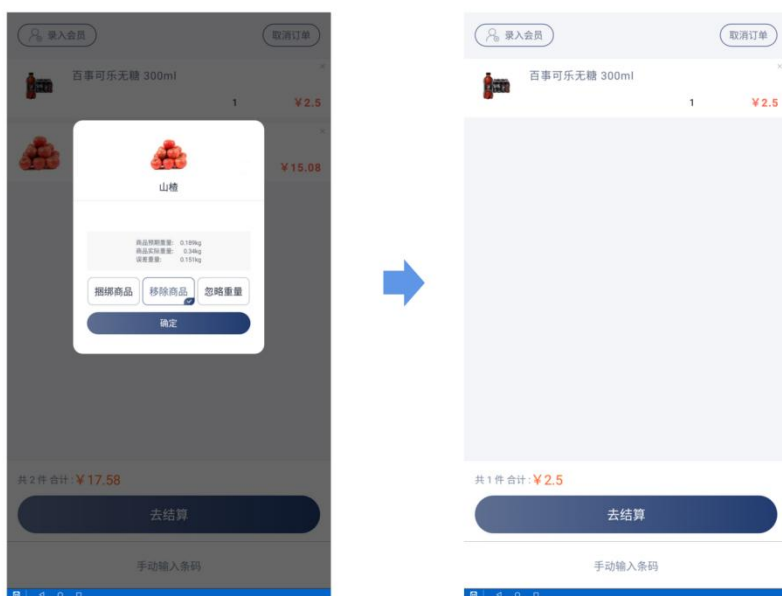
录入会员

取消订单

百事可乐无糖 300ml

1

¥2.5

¥15.08

山楂

商品预期重量: 0.189kg
商品实际重量: 0.34kg
误差重量: 0.151kg

捆绑商品

移除商品

忽略重量

确定

共2件 合计: ¥17.58

去结算

手动输入条码

录入会员

取消订单

百事可乐无糖 300ml

1

¥2.5

共1件 合计: ¥2.5

去结算

手动输入条码